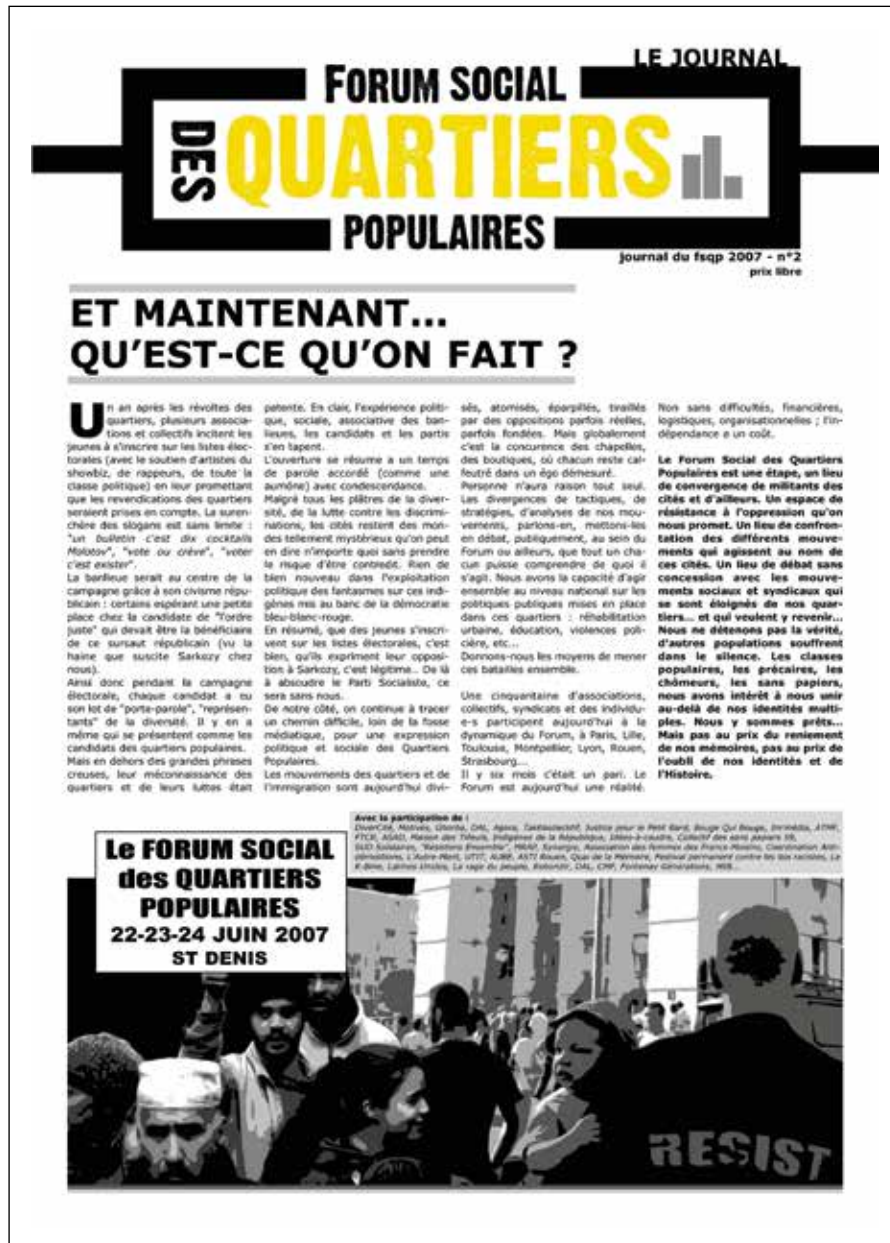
LE JOURNAL

FORUM SOCIAL DES QUARTIERS POPULAIRES

journal du fsqp 2007 - n°2
prix libre

ET MAINTENANT... QU'EST-CE QU'ON FAIT ?

Un an après les révoltes des quartiers, plusieurs associations et collectifs incitent les jeunes à s'inscrire sur les listes électorales (avec le soutien d'artistes du showbiz, de rappeurs, de toute la classe politique) en leur promettant que les revendications des quartiers seraient prises en compte. La surenchère des slogans est sans limite : "un bulletin c'est dix cocktails Molotov", "vote ou crève", "voter c'est exister".
La banlieue serait au centre de la campagne grâce à son civisme républicain : certains espérant une petite place chez la candidate de "l'ordre juste" qui devait être la bénéficiaire de ce sursaut républicain (vu la haine que suscite Sarkozy chez nous).
Ainsi donc pendant la campagne électorale, chaque candidat a eu son lot de "porte-parole", "représentants" de la diversité. Il y en a même qui se présentent comme les candidats des quartiers populaires.
Mais en dehors des grandes phrases creuses, leur méconnaissance des quartiers et de leurs luttes était patente. En clair, l'expérience politique, sociale, associative des banlieues, les candidats et les partis s'en tapent.
L'ouverture se résume à un temps de parole accordé (comme une aumône) avec condescendance.
Malgré tous les plâtres de la diversité, de la lutte contre les discriminations, les cités restent des monstres tellement mystérieux qu'on peut en dire n'importe quoi sans prendre le risque d'être contredit. Rien de bien nouveau dans l'exploitation politique des fantasmes sur ces indigènes mis au banc de la démocratie bleu-blanc-rouge.
En résumé, que des jeunes s'inscrivent sur les listes électorales, c'est bien, qu'ils expriment leur opposition à Sarkozy, c'est légitime... De là à absoudre le Parti Socialiste, ce sera sans nous.
De notre côté, on continue à tracer un chemin difficile, loin de la fosse médiatique, pour une expression politique et sociale des Quartiers Populaires.
Les mouvements des quartiers et de l'immigration sont aujourd'hui divisés, atomisés, éparpillés, tiraillés par des oppositions parfois réelles, parfois fondées. Mais globalement c'est la concurence des chapelles, des boutiques, où chacun reste calfeutré dans un égo démesuré.
Personne n'aura raison tout seul. Les divergences de tactiques, de stratégies, d'analyses de nos mouvements, parlons-en, mettons-les en débat, publiquement, au sein du Forum ou ailleurs, que tout un chacun puisse comprendre de quoi il s'agit. Nous avons la capacité d'agir ensemble au niveau national sur les politiques publiques mises en place dans ces quartiers : réhabilitation urbaine, éducation, violences policière, etc...
Donnons-nous les moyens de mener ces batailles ensemble.

Une cinquantaine d'associations, collectifs, syndicats et des individu-e-s participent aujourd'hui à la dynamique du Forum, à Paris, Lille, Toulouse, Montpellier, Lyon, Rouen, Strasbourg...
Il y six mois c'était un pari. Le Forum est aujourd'hui une réalité. Non sans difficultés, financières, logistiques, organisationnelles ; l'indépendance a un coût.

Le Forum Social des Quartiers Populaires est une étape, un lieu de convergence de militants des cités et d'ailleurs. Un espace de résistance à l'oppression qu'on nous promet. Un lieu de confrontation des différents mouvements qui agissent au nom de ces cités. Un lieu de débat sans concession avec les mouvements sociaux et syndicaux qui se sont éloignés de nos quartiers... et qui veulent y revenir... Nous ne détenons pas la vérité, d'autres populations souffrent dans le silence. Les classes populaires, les précaires, les chômeurs, les sans papiers, nous avons intérêt à nous unir au-delà de nos identités multiples. Nous y sommes prêts... Mais pas au prix du reniement de nos mémoires, pas au prix de l'oubli de nos identités et de l'Histoire.

Avec la participation de :
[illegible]

Le FORUM SOCIAL des QUARTIERS POPULAIRES
22-23-24 JUIN 2007
ST DENIS

RESIST